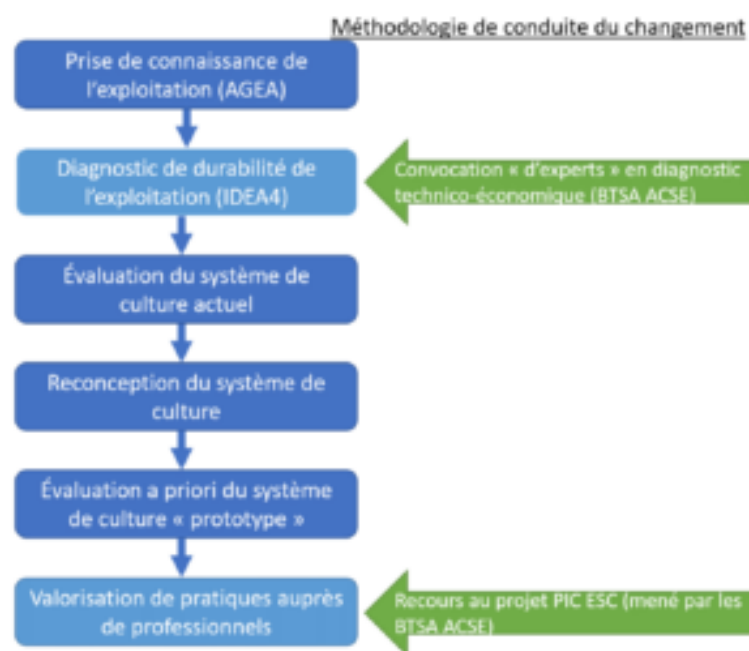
Méthodologie de conduite du changement

Prise de connaissance de l'exploitation (AGEA)

Diagnostic de durabilité de l'exploitation (IDEA4)

Convocation « d'experts » en diagnostic technico-économique (BTSA ACSE)

Évaluation du système de culture actuel

Reconception du système de culture

Évaluation a priori du système de culture « prototype »

Valorisation de pratiques auprès de professionnels

Recours au projet PIC ESC (mené par les BTSA ACSE)